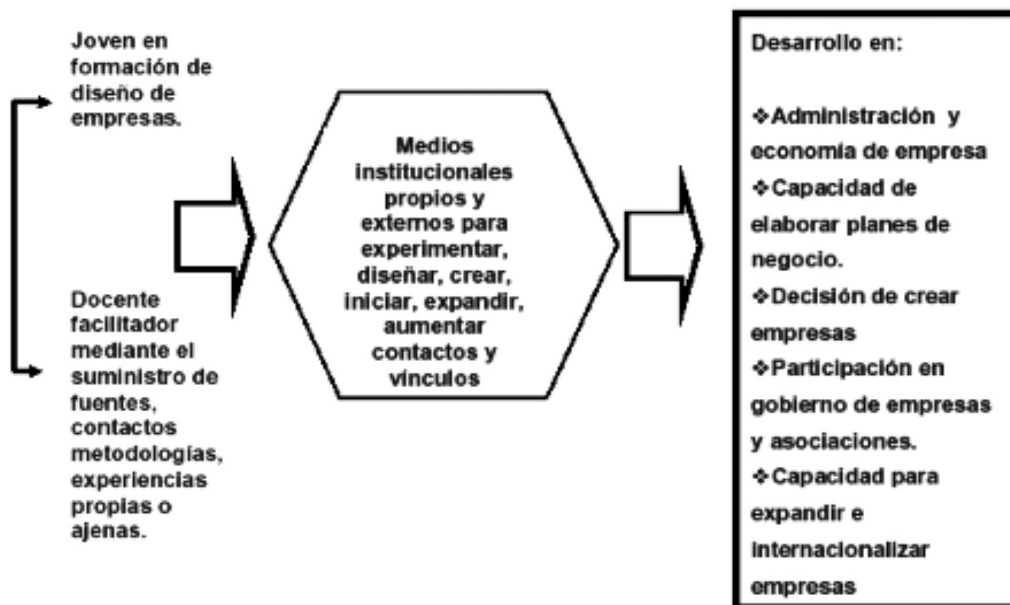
Joven en formación de diseño de empresas.

Docente facilitador mediante el suministro de fuentes, contactos metodologías, experiencias propias o ajenas.

Medios institucionales propios y externos para experimentar, diseñar, crear, iniciar, expandir, aumentar contactos y vinculos

Desarrollo en:

❖Administración y economia de empresa
❖Capacidad de elaborar planes de negocio.
❖Decisión de crear empresas
❖Participación en gobierno de empresas y asociaciones.
❖Capacidad para expandir e internacionalizar empresas